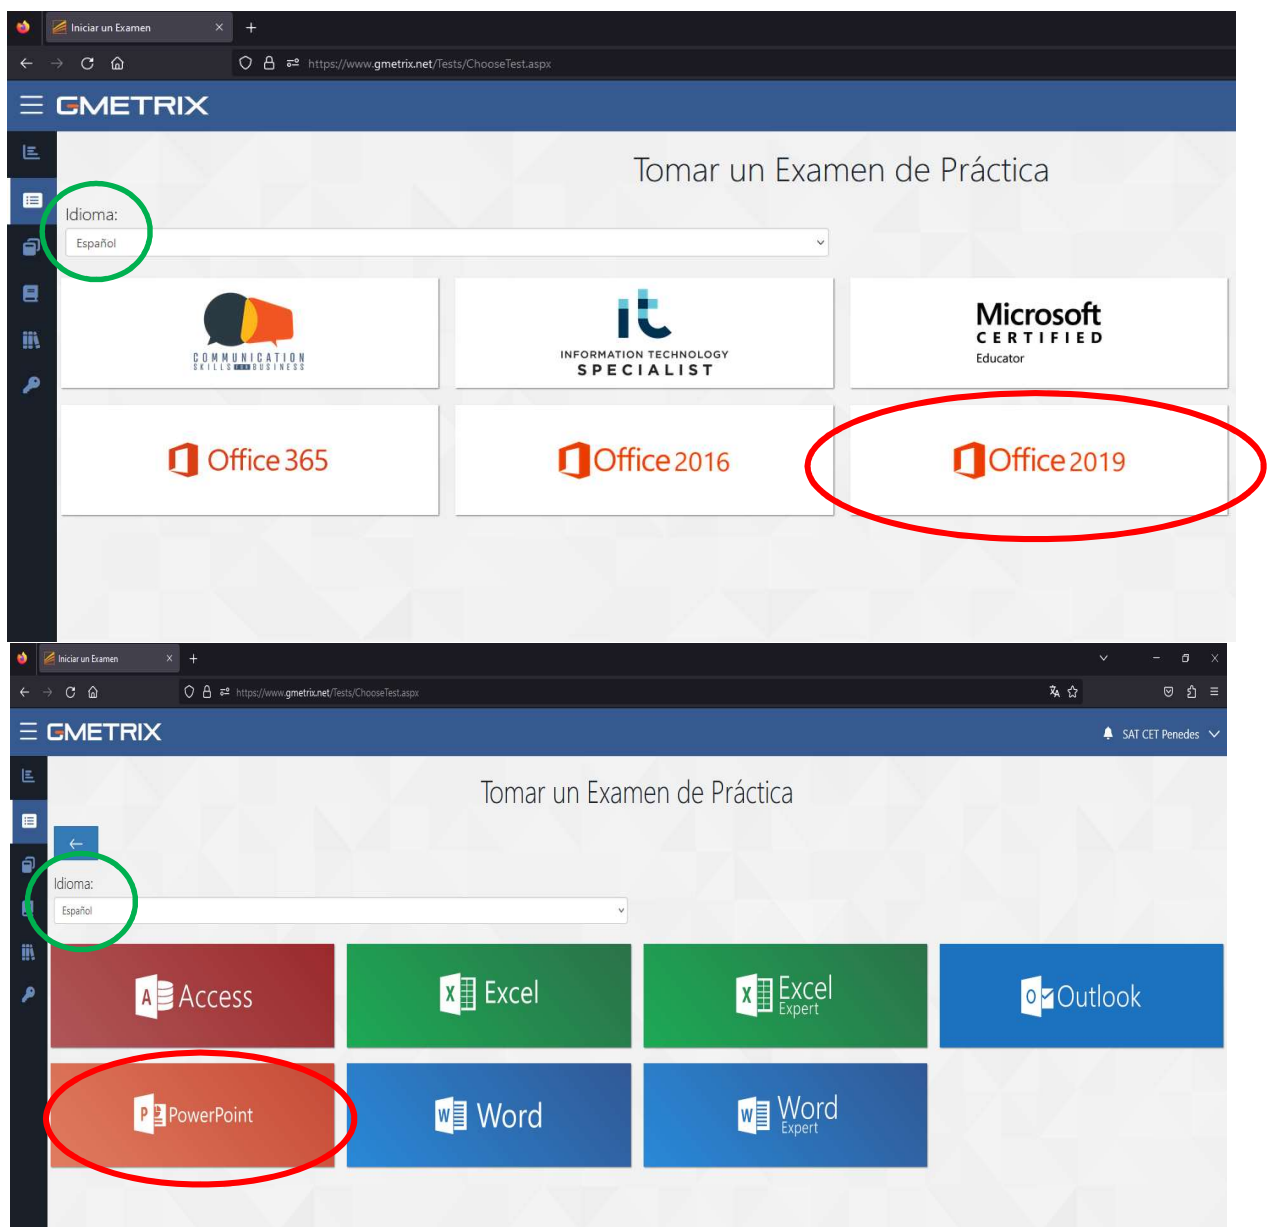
Iniciar un Examen

https://www.gmetrix.net/Tests/ChooseTest.aspx

GMETRIX

Tomar un Examen de Práctica

Idioma:

Español

COMMUNICATION SKILLS FOR BUSINESS

it INFORMATION TECHNOLOGY SPECIALIST

Microsoft CERTIFIED Educator

Office 365

Office 2016

Office 2019

Iniciar un Examen

https://www.gmetrix.net/Tests/ChooseTest.aspx

GMETRIX

SAT CET Penedes

Tomar un Examen de Práctica

Idioma:

Español

A Access

X Excel

X Excel Expert

O Outlook

P PowerPoint

W Word

W Word Expert